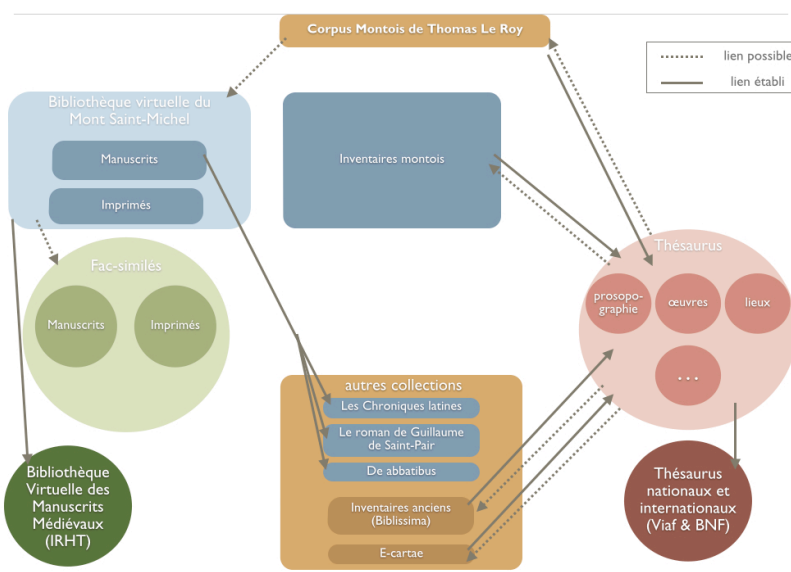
Corpus Montois de Thomas Le Roy

lien possible
lien établi

Bibliothèque virtuelle du Mont Saint-Michel

Manuscrits

Imprimés

Inventaires montois

Thésaurus

prosopographie

œuvres

lieux

...

Fac-similés

Manuscrits

Imprimés

autres collections

Les Chroniques latines

Le roman de Guillaume de Saint-Pair

De abbatibus

Inventaires anciens (Biblissima)

E-cartae

Bibliothèque Virtuelle des Manuscrits Médiévaux (IRHT)

Thésaurus nationaux et internationaux (Viaf & BNF)